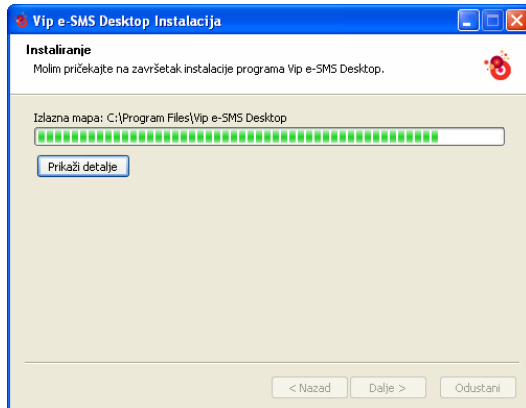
Vip e-SMS Desktop Instalacija

Instaliranje
Molim pričekajte na završetak instalacije programa Vip e-SMS Desktop.

Izlazna mapa: C:\Program Files\Vip e-SMS Desktop

Prikaži detalje

< Nazad
Dalje >
Odustani